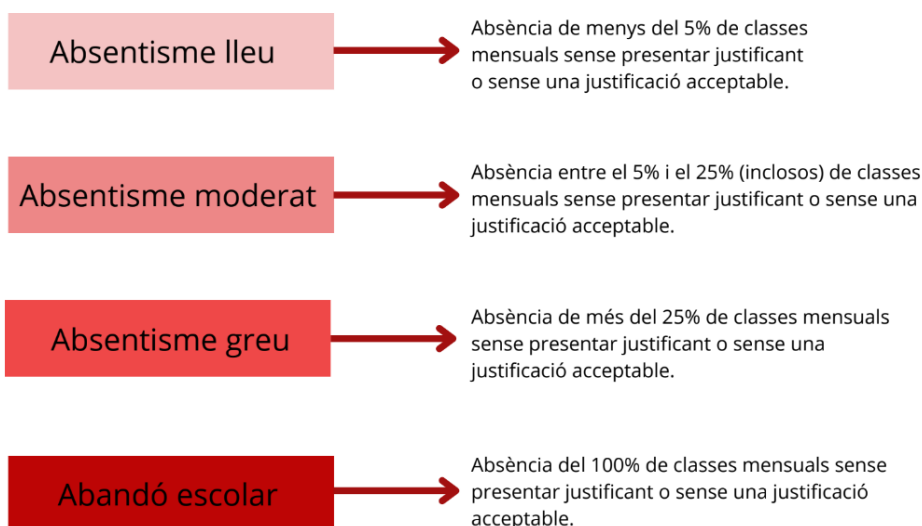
Absentisme lleu

Absència de menys del 5% de classes mensuals sense presentar justificant o sense una justificació acceptable.

Absentisme moderat

Absència entre el 5% i el 25% (inclosos) de classes mensuals sense presentar justificant o sense una justificació acceptable.

Absentisme greu

Absència de més del 25% de classes mensuals sense presentar justificant o sense una justificació acceptable.

Abandó escolar

Absència del 100% de classes mensuals sense presentar justificant o sense una justificació acceptable.